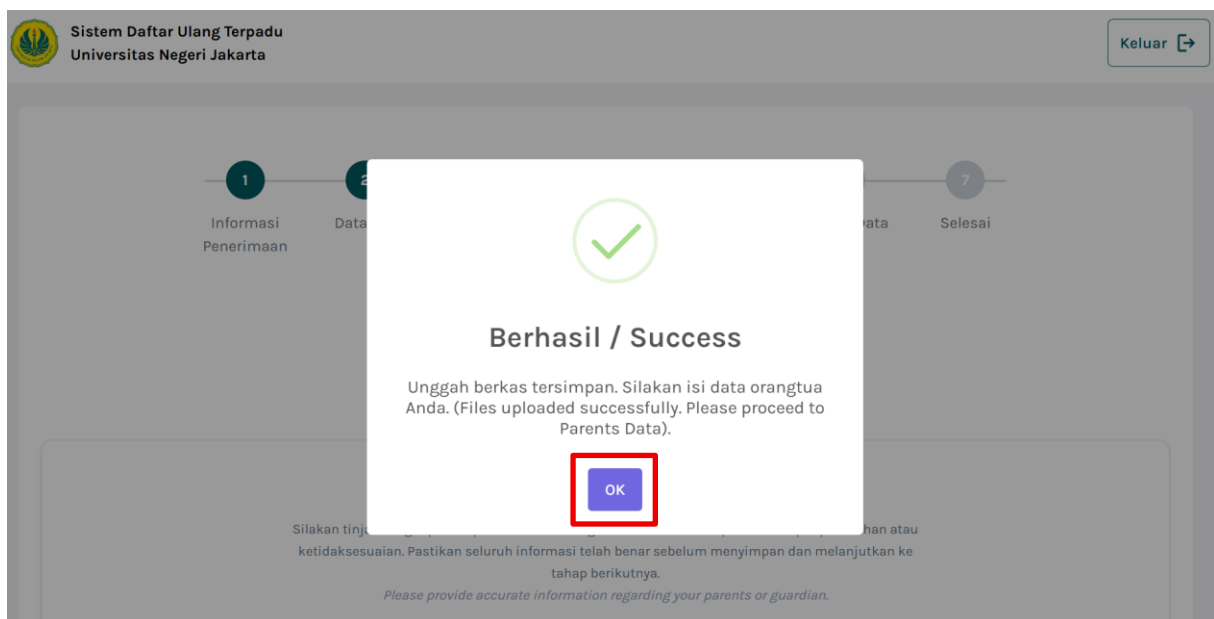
Sistem Daftar Ulang Terpadu
Universitas Negeri Jakarta

Keluar

1
Informasi Penerimaan

2
Data

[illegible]ata

7
Selesai

Berhasil / Success

Unggah berkas tersimpan. Silakan isi data orangtua Anda. (Files uploaded successfully. Please proceed to Parents Data).

OK

Silakan tinj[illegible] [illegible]han atau ketidaksesuaian. Pastikan seluruh informasi telah benar sebelum menyimpan dan melanjutkan ke tahap berikutnya.
Please provide accurate information regarding your parents or guardian.